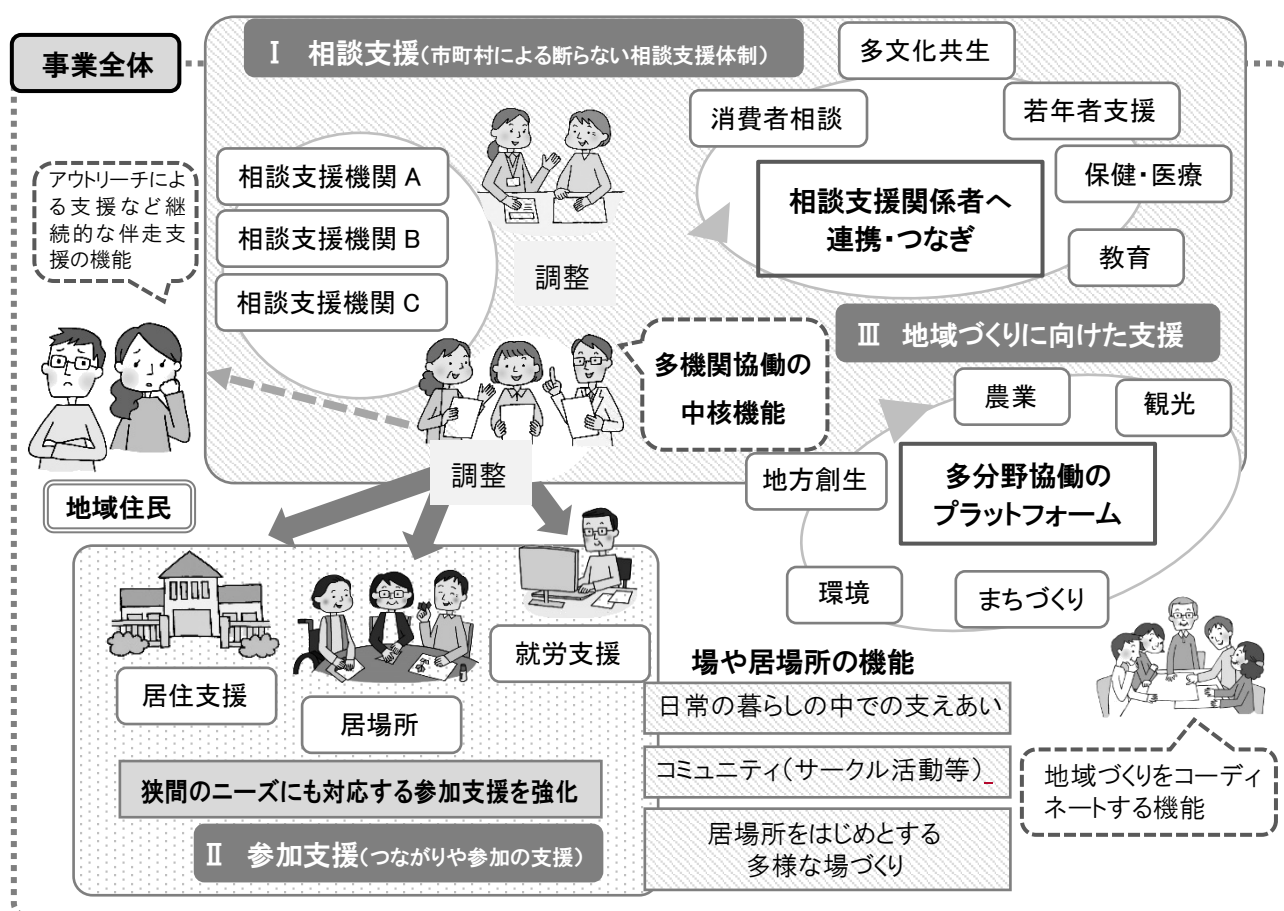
事業全体

Ⅰ　相談支援（市町村による断らない相談支援体制）

多文化共生

消費者相談

若年者支援

保健・医療

相談支援関係者へ連携・つなぎ

教育

アウトリーチによる支援など継続的な伴走支援の機能

相談支援機関 A

相談支援機関 B

相談支援機関 C

調整

多機関協働の中核機能

Ⅲ　地域づくりに向けた支援

農業

観光

地方創生

多分野協働のプラットフォーム

環境

まちづくり

地域住民

調整

居住支援

居場所

就労支援

場や居場所の機能

日常の暮らしの中での支えあい

コミュニティ（サークル活動等）

居場所をはじめとする多様な場づくり

地域づくりをコーディネートする機能

狭間のニーズにも対応する参加支援を強化

Ⅱ　参加支援（つながりや参加の支援）